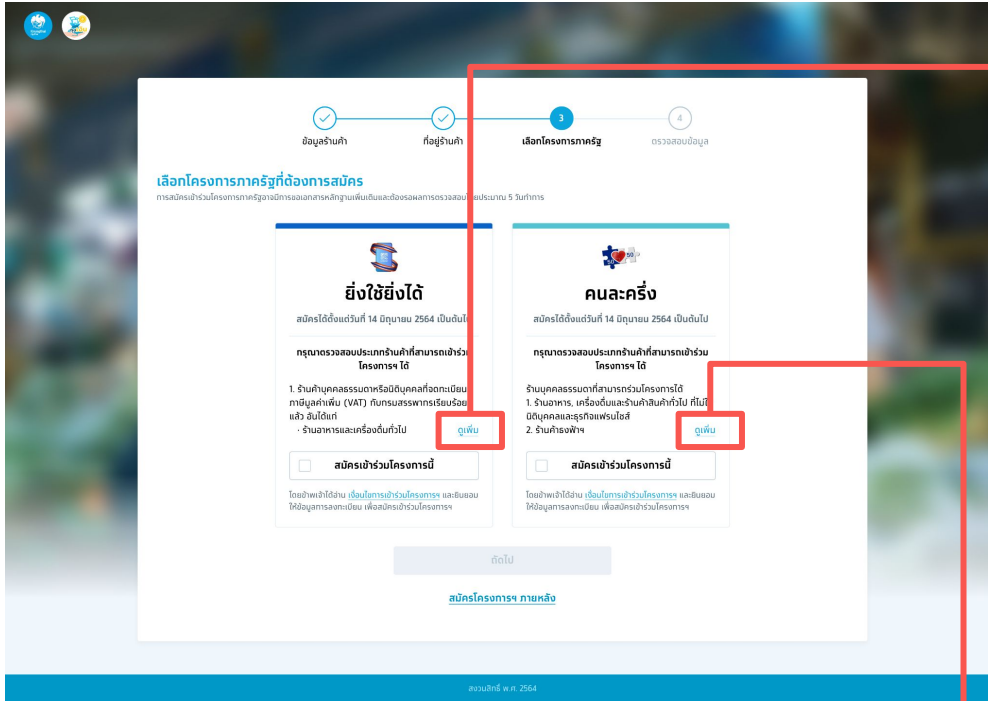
ข้อมูลร้านค้า
ที่อยู่ร้านค้า
3
เลือกโครงการภาครัฐ
4
ตรวจสอบข้อมูล

เลือกโครงการภาครัฐที่ต้องการสมัคร
การสมัครเข้าร่วมโครงการภาครัฐอาจมีการขอเอกสารหลักฐานเพิ่มเติมและต้องรอผลการตรวจสอบ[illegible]ประมาณ 5 วันทำการ

ยิ่งใช้ยิ่งได้
สมัครได้ตั้งแต่วันที่ 14 มิถุนายน 2564 เป็นต้นไป
กรุณาตรวจสอบประเภทร้านค้าที่สามารถเข้าร่วมโครงการฯ ได้
1. ร้านค้าบุคคลธรรมดาหรือนิติบุคคลที่จดทะเบียนภาษีมูลค่าเพิ่ม (VAT) กับกรมสรรพากรเรียบร้อยแล้ว อันได้แก่
· ร้านอาหารและเครื่องดื่มทั่วไป
ดูเพิ่ม
สมัครเข้าร่วมโครงการนี้
โดยข้าพเจ้าได้อ่าน เงื่อนไขการเข้าร่วมโครงการฯ และยินยอมให้ข้อมูลการลงทะเบียน เพื่อสมัครเข้าร่วมโครงการฯ

คนละครึ่ง
สมัครได้ตั้งแต่วันที่ 14 มิถุนายน 2564 เป็นต้นไป
กรุณาตรวจสอบประเภทร้านค้าที่สามารถเข้าร่วมโครงการฯ ได้
ร้านบุคคลธรรมดาที่สามารถร่วมโครงการได้
1. ร้านอาหาร, เครื่องดื่มและร้านค้าสินค้าทั่วไป ที่ไม่ใช่นิติบุคคลและธุรกิจแฟรนไชส์
2. ร้านค้าธงฟ้าฯ
ดูเพิ่ม
สมัครเข้าร่วมโครงการนี้
โดยข้าพเจ้าได้อ่าน เงื่อนไขการเข้าร่วมโครงการฯ และยินยอมให้ข้อมูลการลงทะเบียน เพื่อสมัครเข้าร่วมโครงการฯ

ถัดไป
สมัครโครงการฯ ภายหลัง

สงวนสิทธิ์ พ.ศ. 2564